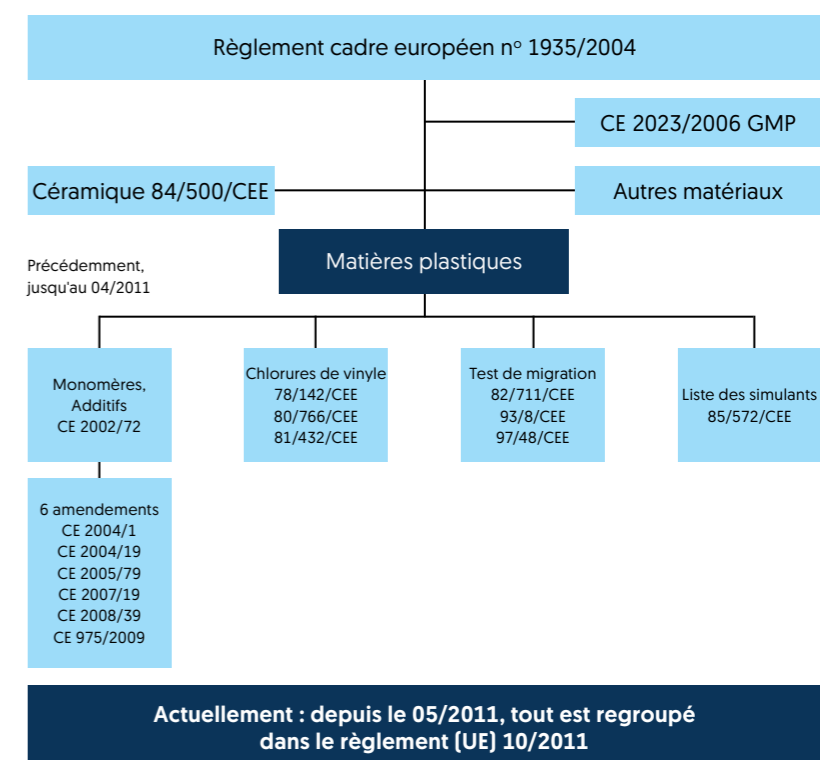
Règlement cadre européen n° 1935/2004

CE 2023/2006 GMP

Céramique 84/500/CEE

Autres matériaux

Précédemment, jusqu'au 04/2011

Matières plastiques

Monomères, Additifs CE 2002/72

6 amendements
CE 2004/1
CE 2004/19
CE 2005/79
CE 2007/19
CE 2008/39
CE 975/2009

Chlorures de vinyle
78/142/CEE
80/766/CEE
81/432/CEE

Test de migration
82/711/CEE
93/8/CEE
97/48/CEE

Liste des simulants
85/572/CEE

Actuellement : depuis le 05/2011, tout est regroupé dans le règlement (UE) 10/2011